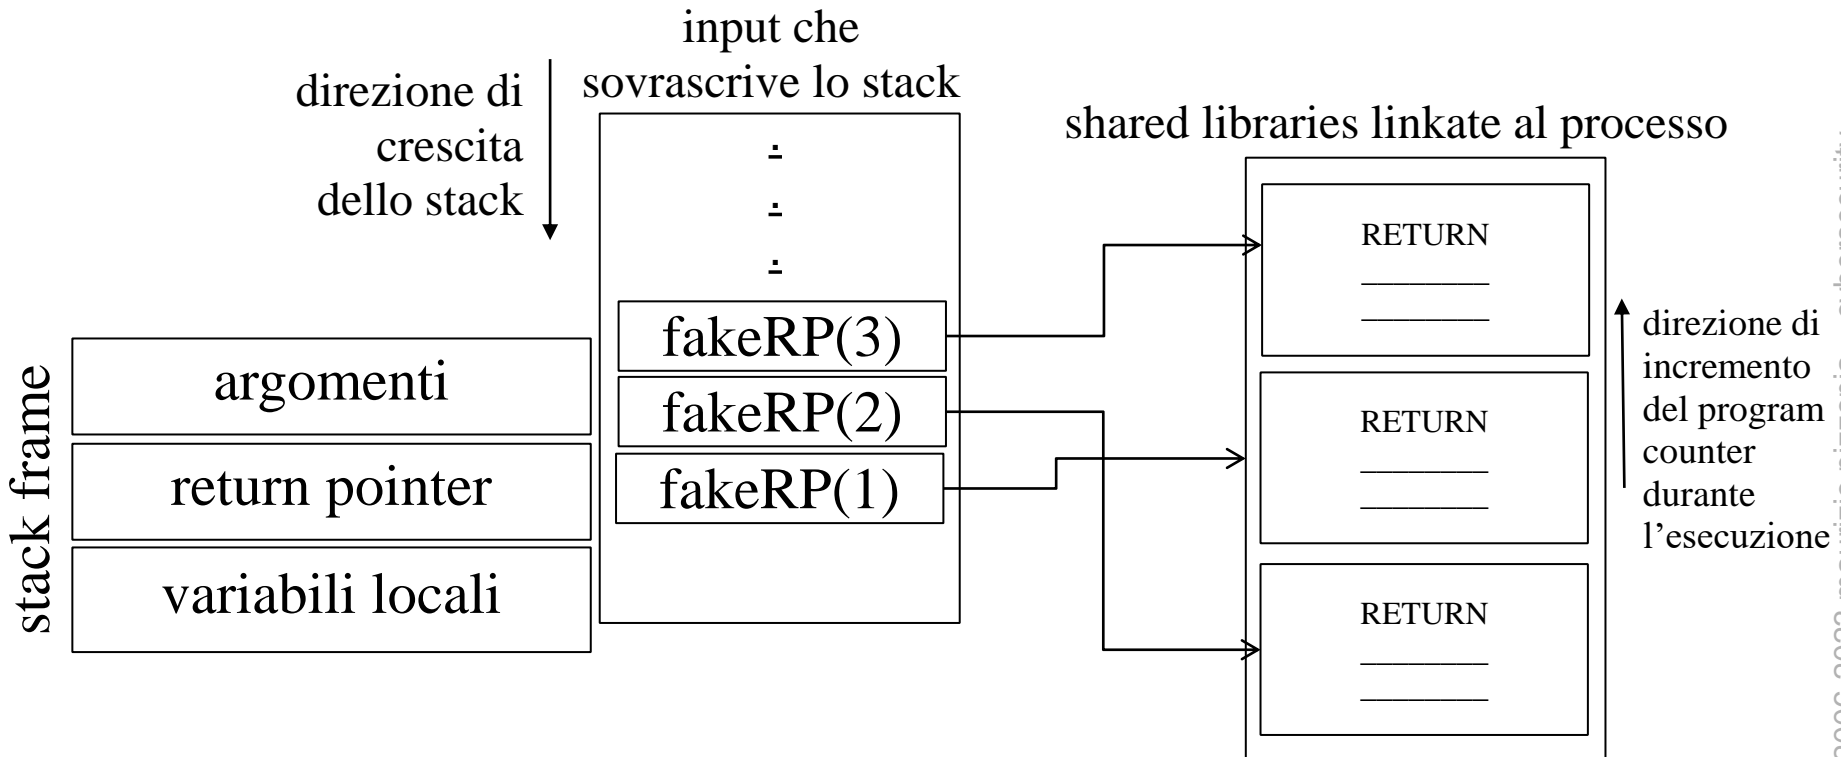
input che sovrascrive lo stack

direzione di crescita dello stack

.
.
.

fakeRP(3)
fakeRP(2)
fakeRP(1)

shared libraries linkate al processo

RETURN

RETURN

RETURN

direzione di incremento del program counter durante l'esecuzione

stack frame

argomenti

return pointer

variabili locali

2006-2008 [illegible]